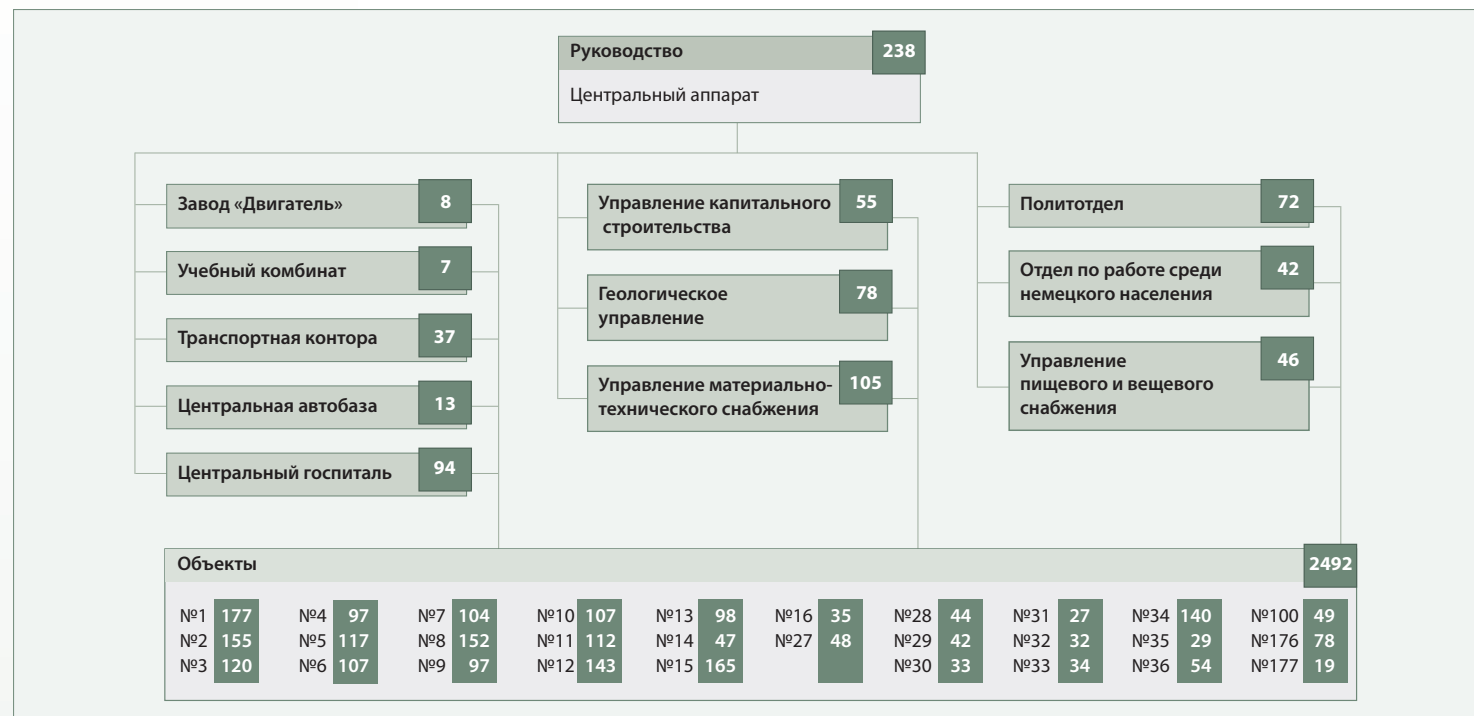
Руководство 238
Центральный аппарат

Завод «Двигатель» 8
Учебный комбинат 7
Транспортная контора 37
Центральная автобаза 13
Центральный госпиталь 94

Управление капитального строительства 55
Геологическое управление 78
Управление материально-технического снабжения 105

Политотдел 72
Отдел по работе среди немецкого населения 42
Управление пищевого и вещевого снабжения 46

Объекты 2492

| | | | | | | | | | | | | | | | | | | | |
|---|---|---|---|---|---|---|---|---|---|---|---|---|---|---|---|---|---|---|---|
| №1 | 177 | №4 | 97 | №7 | 104 | №10 | 107 | №13 | 98 | №16 | 35 | №28 | 44 | №31 | 27 | №34 | 140 | №100 | 49 |
| №2 | 155 | №5 | 117 | №8 | 152 | №11 | 112 | №14 | 47 | №27 | 48 | №29 | 42 | №32 | 32 | №35 | 29 | №176 | 78 |
| №3 | 120 | №6 | 107 | №9 | 97 | №12 | 143 | №15 | 165 | | | №30 | 33 | №33 | 34 | №36 | 54 | №177 | 19 |